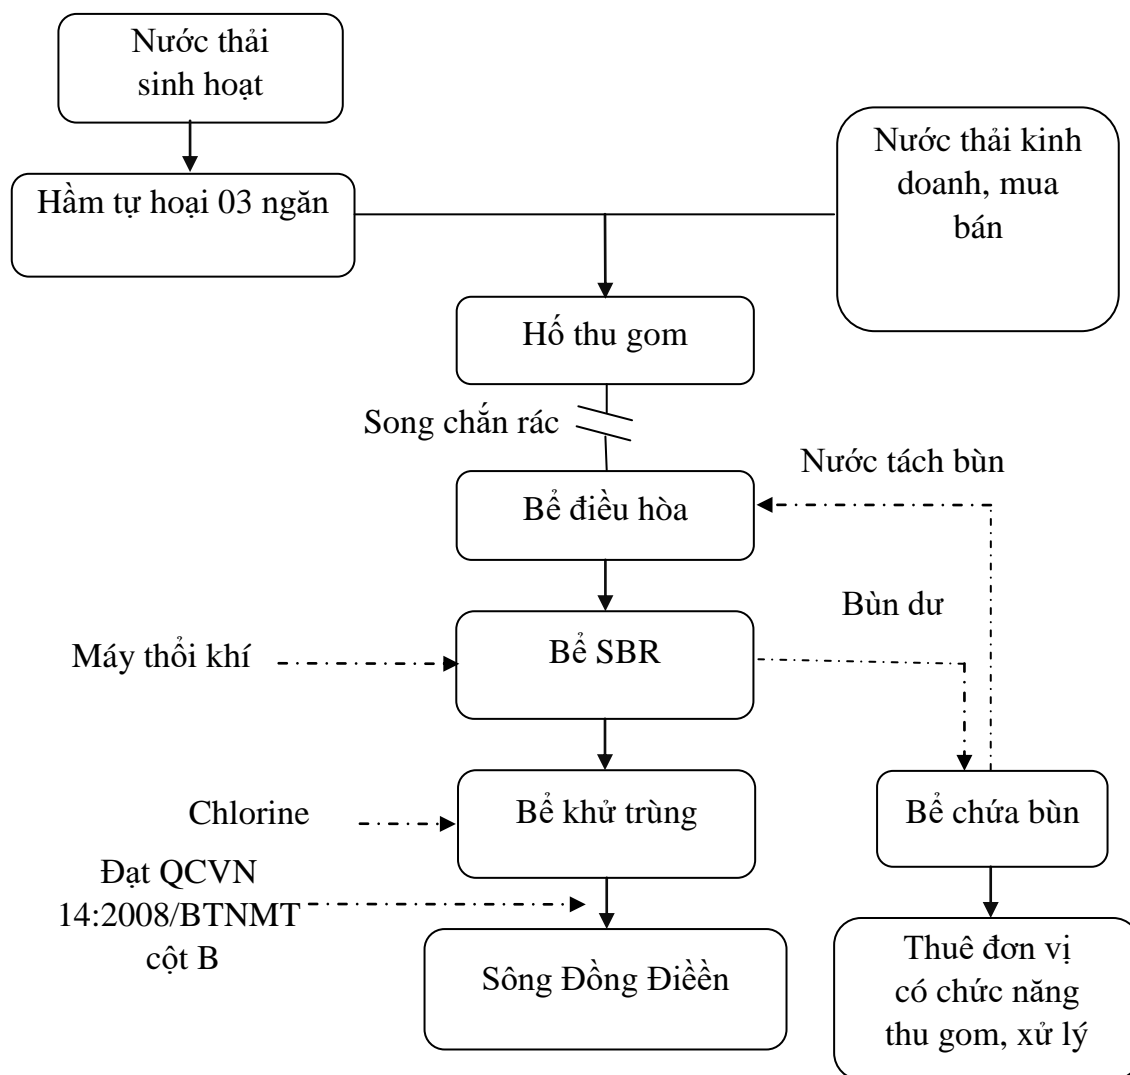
Nước thải sinh hoạt

Hầm tự hoại 03 ngăn

Nước thải kinh doanh, mua bán

Hố thu gom

Song chắn rác

Nước tách bùn

Bể điều hòa

Bùn dư

Máy thổi khí

Bể SBR

Chlorine

Bể khử trùng

Bể chứa bùn

Đạt QCVN 14:2008/BTNMT cột B

Sông Đồng Điền

Thuê đơn vị có chức năng thu gom, xử lý